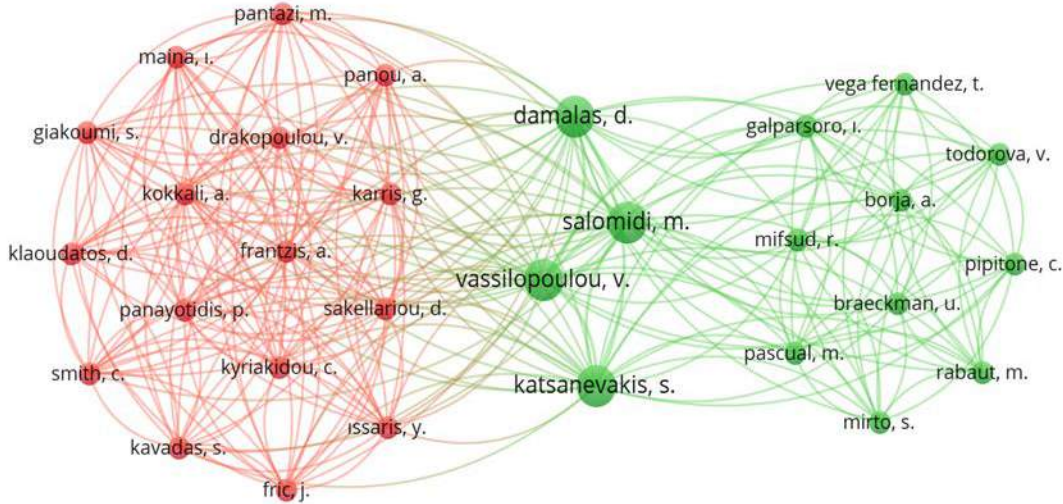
pantazi, m.
maina, i.
panou, a.
giakoumi, s.
drakopoulou, v.
kokkali, a.
karris, g.
klaoudatos, d.
frantzis, a.
panayotidis, p.
sakellariou, d.
smith, c.
kyriakidou, c.
issaris, y.
kavadas, s.
fric, j.
damalas, d.
salomidi, m.
vassilopoulou, v.
katsanevakis, s.
vega fernandez, t.
galparsoro, i.
todorova, v.
borja, a.
mifsud, r.
pipitone, c.
braeckman, u.
pascual, m.
rabaut, m.
mirto, s.